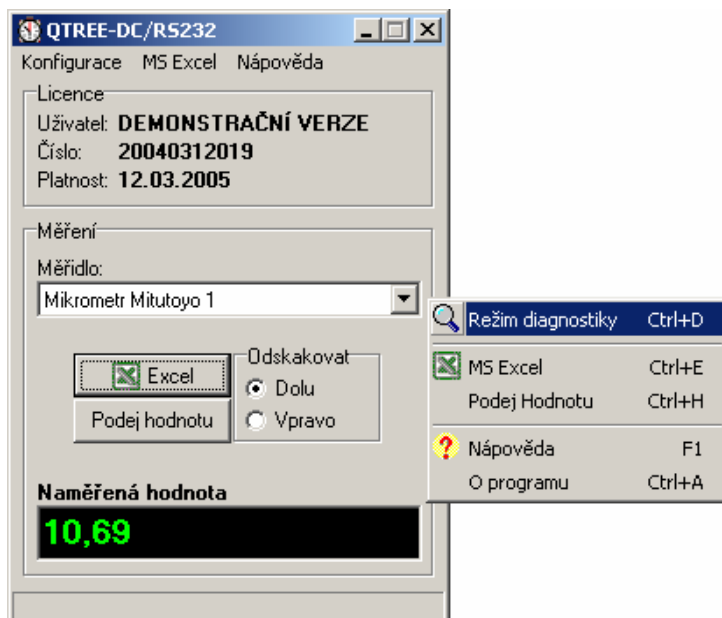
QTREE-DC/RS232

Konfigurace MS Excel Nápověda

Licence

Uživatel: DEMONSTRAČNÍ VERZE

Číslo: 20040312019

Platnost: 12.03.2005

Měření

Měřidlo:

Mikrometr Mitutoyo 1

Excel

Podej hodnotu

Odskakovat

Dolu

Vpravo

Naměřená hodnota

10,69

Režim diagnostiky Ctrl+D

MS Excel Ctrl+E

Podej Hodnotu Ctrl+H

Nápověda F1

O programu Ctrl+A